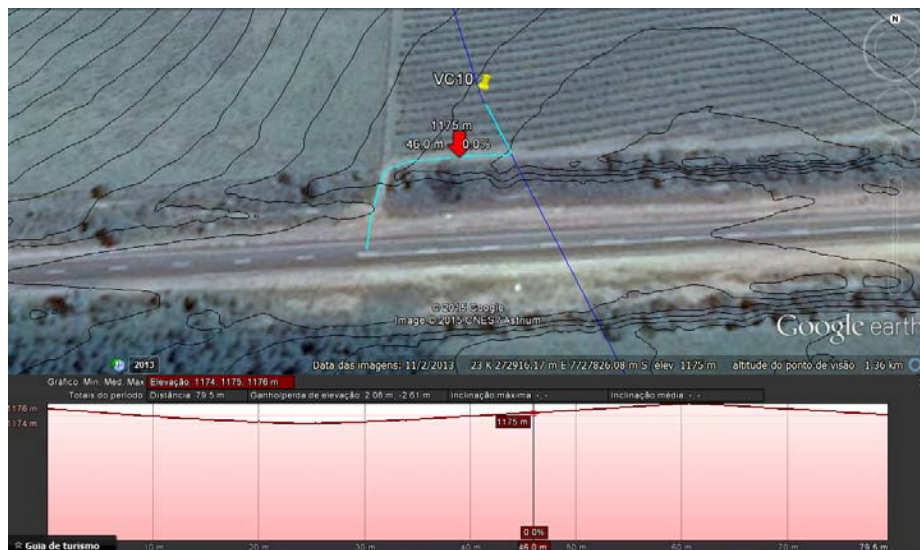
N

VC10

1175 m
46.0 m 0.0%

© 2015 Google
Image © 2015 CNES / Astrium

Google earth

2013

Data das imagens: 11/2/2013 23 K 272916.17 m E 7727826.08 m S elev 1175 m altitude do ponto de visão 1.36 km

Gráfico Mín. Méd. Máx. Elevação: 1174, 1175, 1176 m
Totais do período Distância: 79.5 m Ganho/perda de elevação: 2.06 m, -2.61 m Inclinação máxima: -, - Inclinação média: -, -

1176 m
1174 m

1175 m

0.0%

Guia de turismo 10 m 20 m 30 m 40 m 46.0 m 50 m 60 m 70 m 79.5 m